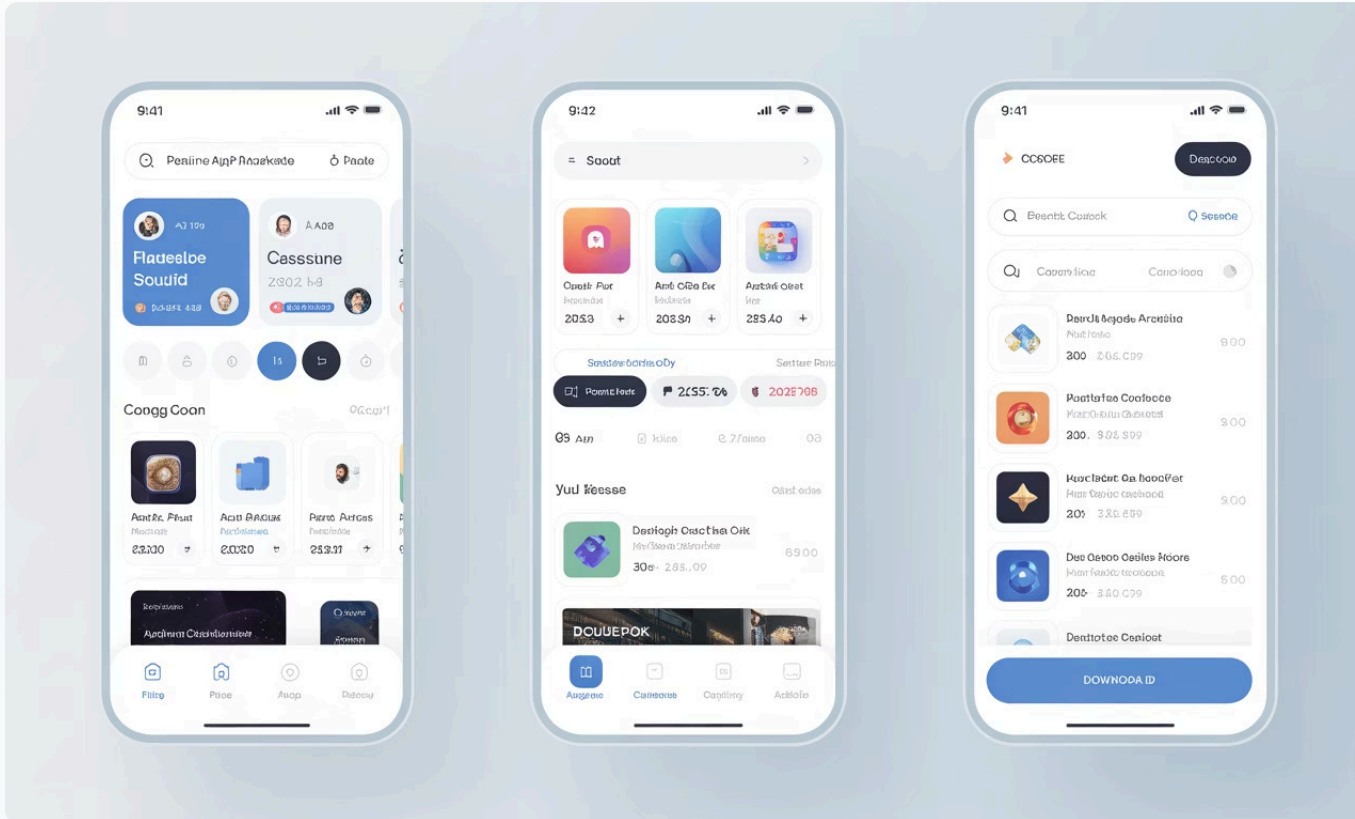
9:41

Peniine AjnP Anaskade
Pnate

A3 19a
Flaaeslbe Souuid
A Aoe
Cassune
2502 b8

Is

Congg Coan
Occor'l

Aantic Ffsur
2230
Aaro Bracus
2020
Parro Aurcas
2531

Aochum Cosulion

Filtiro
Pace
Arop
Daleay

9:42

Soout

Oostic Pcr
2053
Anti Ofa Pac
2030
Aetin Ocat
285A0

Sastaw onfa ODy
Sastae Puo

Poarlt Padc
2L55. 36
2025 06

63 Aun
7 Iaioo
2.7fomo
03

Yuul Kesse
Oast odas

Dostogh Oractisa Oik
30e 288..09
6300

DOUEPOK

Augeae
Caelecoe
Capitory
Activite

9:41

COSOFE
Deacooo

Beentt Caveck
Q Sesaoe

Caorotiae
Caoctoao

Beacll Agade Arcatlio
300 288.099
900

Pactiatioe Coafooce
300. 9.98.999
900

Reaclacet Oa boeuPet
200 320.699
900

Dee Oesoo Cetiles Roore
200 380.099
500

Dentotoe Caeicot

DOWNOPA ID